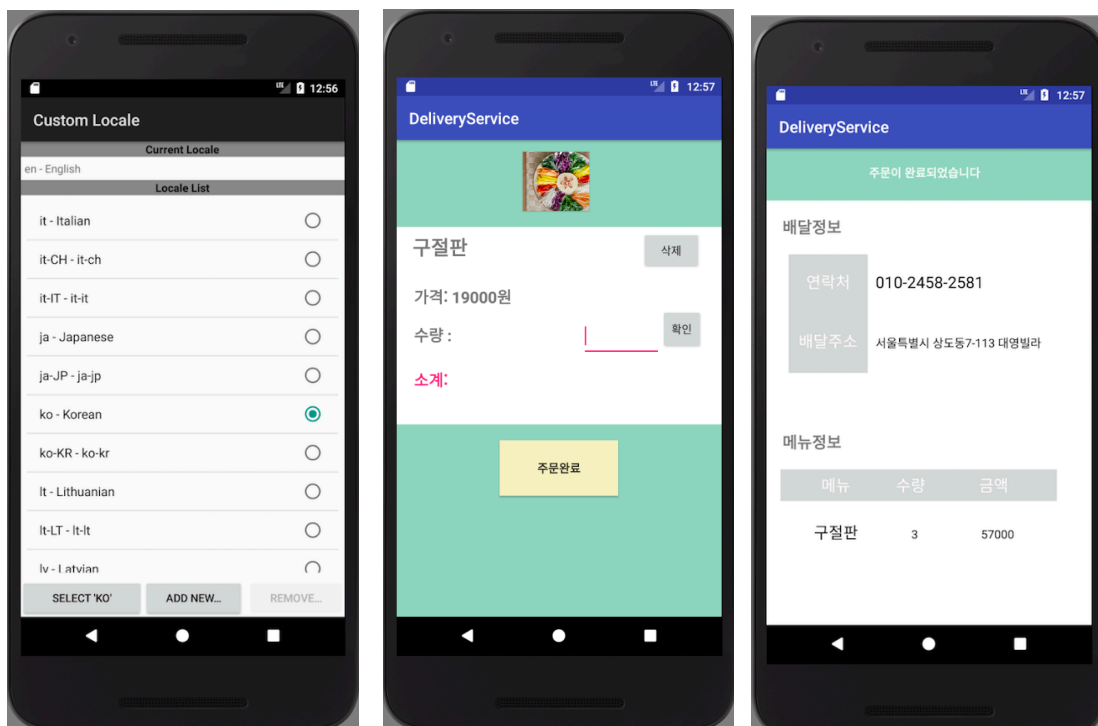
12:56

Custom Locale

Current Locale

en - English

Locale List

it - Italian

it-CH - it-ch

it-IT - it-it

ja - Japanese

ja-JP - ja-jp

ko - Korean

ko-KR - ko-kr

lt - Lithuanian

lt-LT - lt-lt

lv - Latvian

SELECT 'KO'

ADD NEW...

REMOVE...

12:57

DeliveryService

구절판

삭제

가격: 19000원

수량 :

확인

소계:

주문완료

12:57

DeliveryService

주문이 완료되었습니다

배달정보

연락처

010-2458-2581

배달주소

서울특별시 상도동7-113 대영빌라

메뉴정보

| 메뉴 | 수량 | 금액 |
|---|---|---|
| 구절판 | 3 | 57000 |